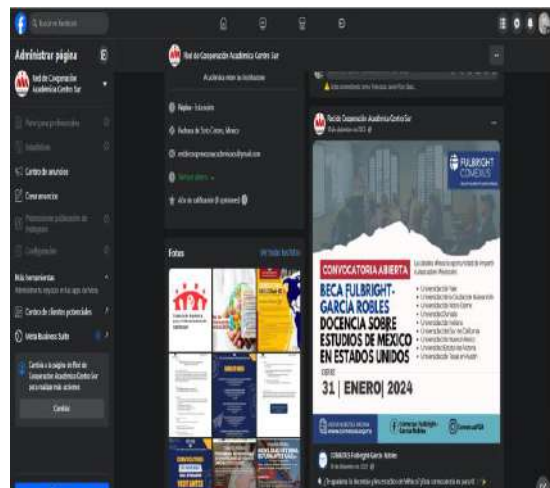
Buscar en Facebook

Administrar página

Red de Cooperación Académica Centro Sur

Centro de anuncios

Crear anuncios

Configuración

Más herramientas

Centro de clientes potenciales

Meta Business Suite

Cambia a la página de Red de Cooperación Académica Centro Sur para realizar más acciones

Cambiar

Red de Cooperación Académica Centro Sur

Académica entre sus Instituciones

Página · Educación

Fotos

Ver todas las fotos

Red de Cooperación Académica Centro Sur

FULBRIGHT COMEXUS

CONVOCATORIA ABIERTA

BECA FULBRIGHT-GARCÍA ROBLES

DOCENCIA SOBRE ESTUDIOS DE MÉXICO EN ESTADOS UNIDOS

CIERRE

31 | ENERO | 2024

COMEXUS Fulbright-García Robles